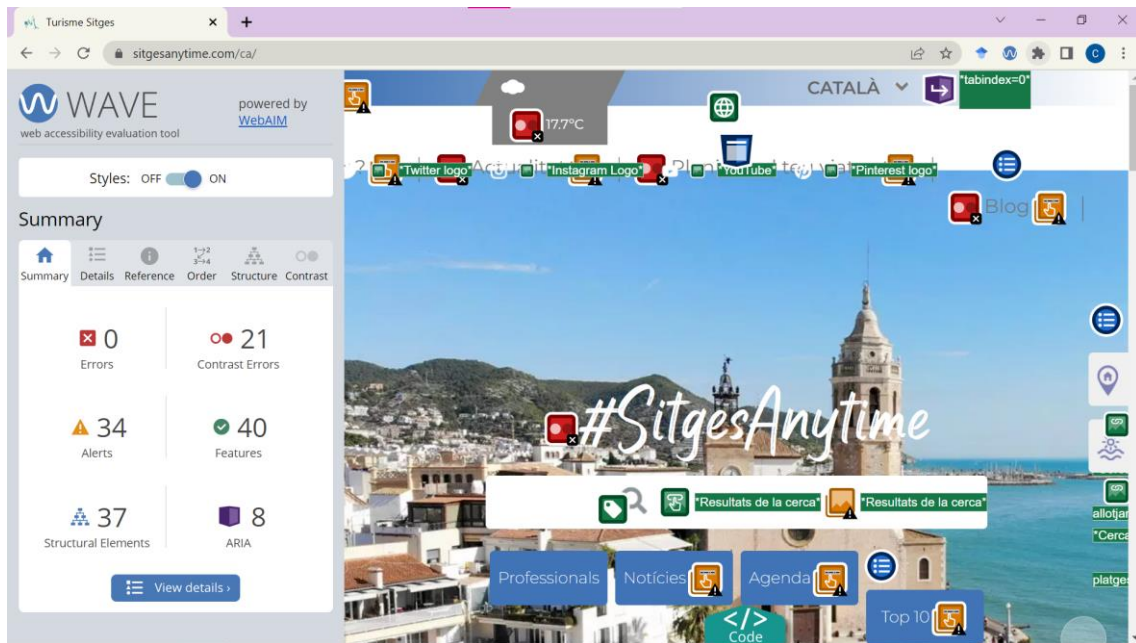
Turisme Sitges
sitgesanytime.com/ca/

WAVE
web accessibility evaluation tool
powered by WebAIM

Styles: OFF ON

Summary

Summary Details Reference Order Structure Contrast

0
Errors

21
Contrast Errors

34
Alerts

40
Features

37
Structural Elements

8
ARIA

View details ›

CATALÀ
"tabindex=0"
17.7°C
"Twitter logo"
"Instagram Logo"
"YouTube"
"Pinterest logo"
Blog
#SitgesAnytime
"Resultats de la cerca"
"Resultats de la cerca"
allotjar
"Cerca
platge
Professionals
Notícies
Agenda
Top 10
Code